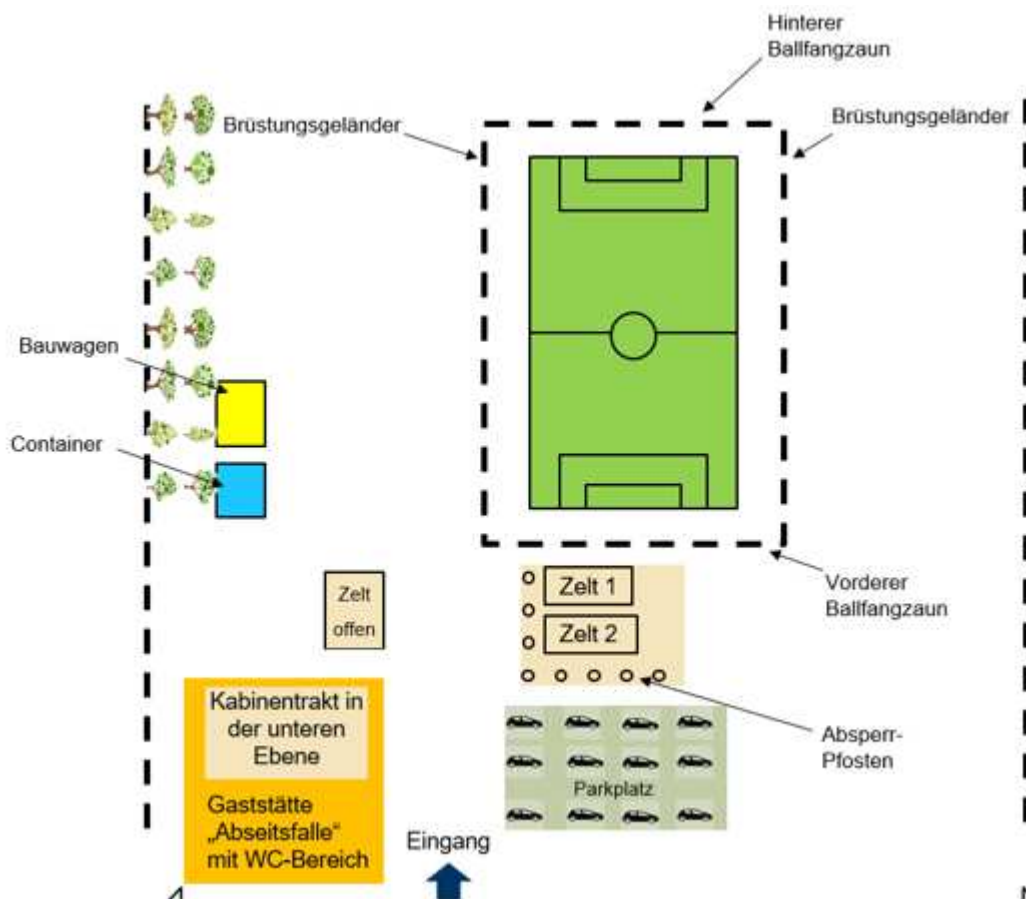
Hinterer Ballfangzaun

Brüstungsgeländer

Brüstungsgeländer

Bauwagen

Container

Vorderer Ballfangzaun

Zelt offen

Zelt 1

Zelt 2

Absperr-Pfosten

Kabinentrakt in der unteren Ebene

Gaststätte „Abseitsfalle“ mit WC-Bereich

Parkplatz

Eingang